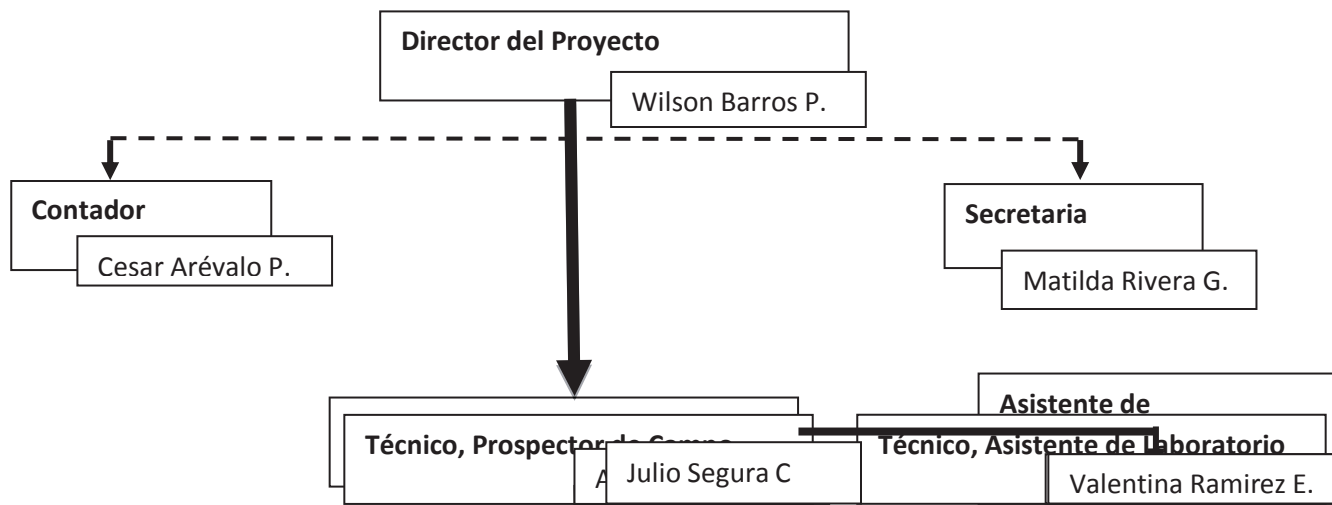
Director del Proyecto

Wilson Barros P.

Contador

Cesar Arévalo P.

Secretaria

Matilda Rivera G.

Técnico, Prospector de Campo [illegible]

A

Julio Segura C

Asistente de

Técnico, Asistente de Laboratorio

Valentina Ramirez E.